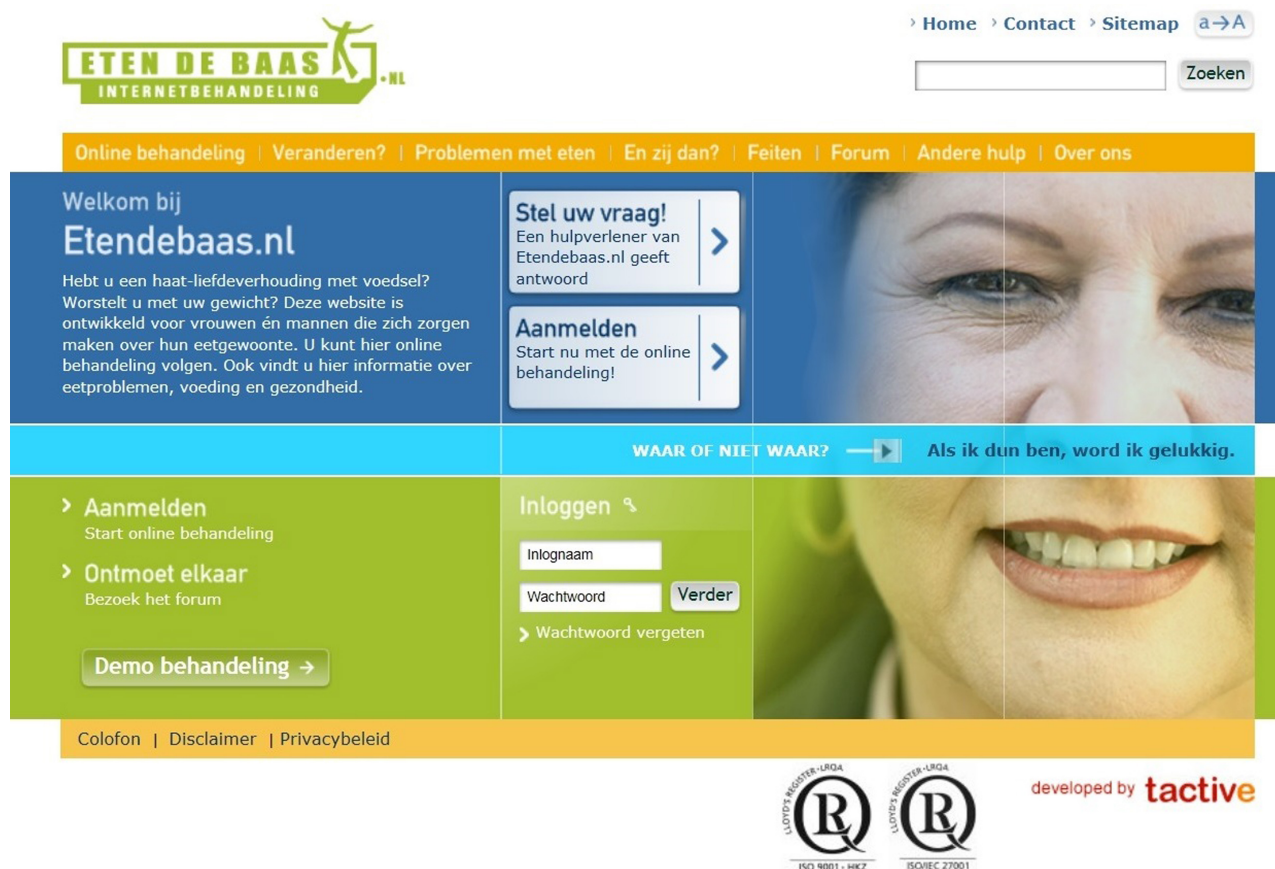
ETEN DE BAAS .NL
INTERNETBEHANDELING

› Home › Contact › Sitemap a→A

Zoeken

Online behandeling | Veranderen? | Problemen met eten | En zij dan? | Feiten | Forum | Andere hulp | Over ons

Welkom bij
Etendebaas.nl

Hebt u een haat-liefdeverhouding met voedsel? Worstelt u met uw gewicht? Deze website is ontwikkeld voor vrouwen én mannen die zich zorgen maken over hun eetgewoonte. U kunt hier online behandeling volgen. Ook vindt u hier informatie over eetproblemen, voeding en gezondheid.

Stel uw vraag!
Een hulpverlener van Etendebaas.nl geeft antwoord

Aanmelden
Start nu met de online behandeling!

WAAR OF NIET WAAR? Als ik dun ben, word ik gelukkig.

› Aanmelden
Start online behandeling

› Ontmoet elkaar
Bezoek het forum

Demo behandeling →

Inloggen

Inlognaam

Wachtwoord Verder

› Wachtwoord vergeten

Colofon | Disclaimer | Privacybeleid

LLOYD'S REGISTER · LRQA
R
ISO 9001 · HKZ

LLOYD'S REGISTER · LRQA
R
ISO/IEC 27001

developed by tactive